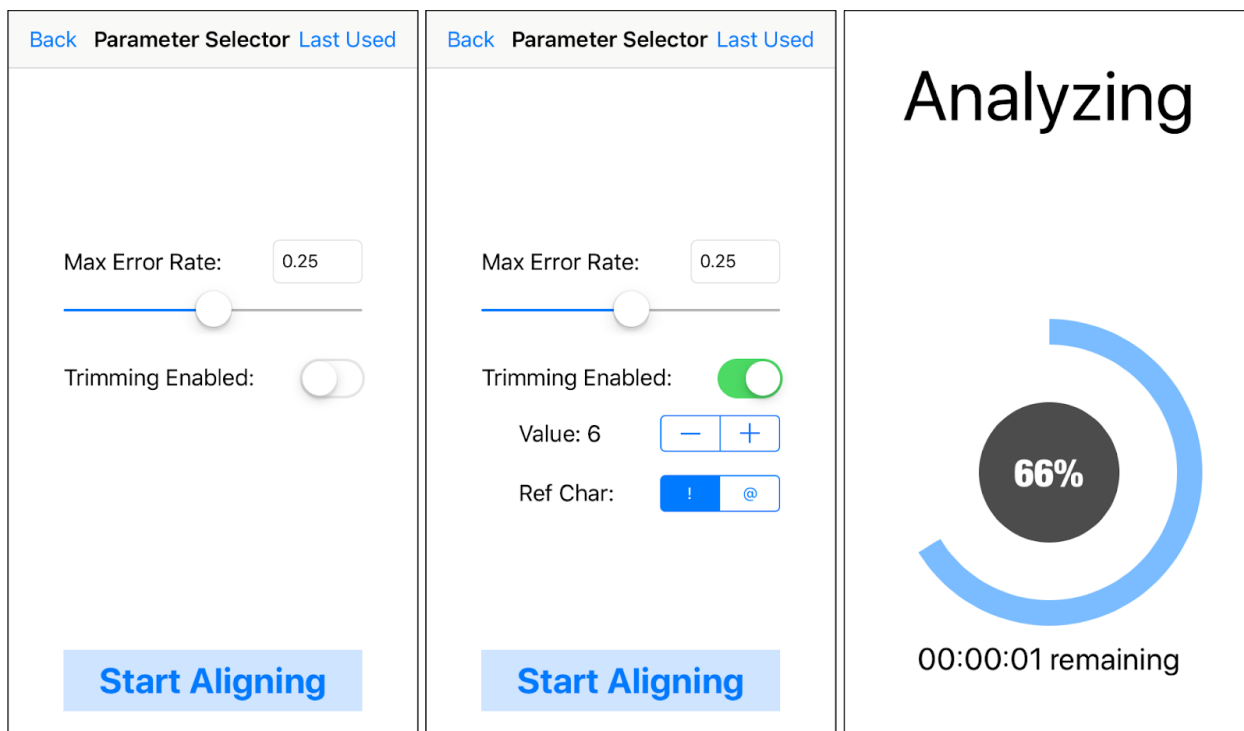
Back Parameter Selector Last Used

Max Error Rate: 0.25

Trimming Enabled:

Start Aligning

Back Parameter Selector Last Used

Max Error Rate: 0.25

Trimming Enabled:

Value: 6 — +

Ref Char: ! @

Start Aligning

Analyzing

66%

00:00:01 remaining